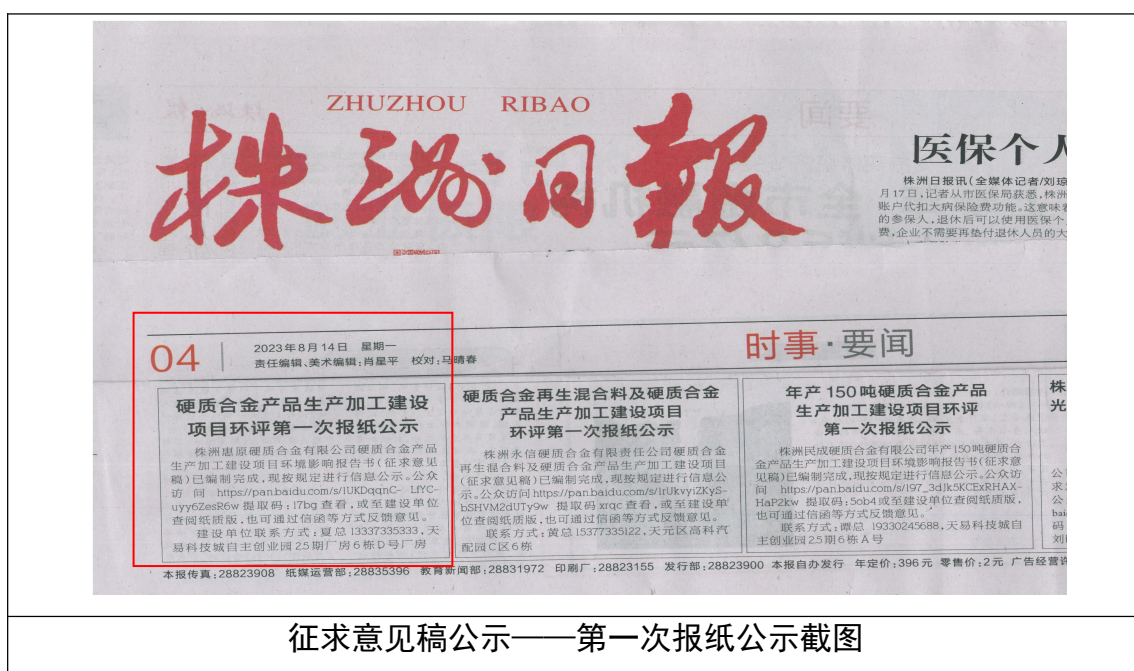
ZHUZHOU RIBAO

株洲日報

医保个人

株洲日报讯（全媒体记者/刘琼
月17日，记者从市医保局获悉，株洲
账户代扣大病保险费功能。这意味着
的参保人，退休后可以使用医保个
费，企业不需要再垫付退休人员的大

04　2023年8月14日　星期一
责任编辑、美术编辑：肖星平　校对：马晴春

时事·要闻

硬质合金产品生产加工建设项目环评第一次报纸公示

株洲惠原硬质合金有限公司硬质合金产品生产加工建设项目环境影响报告书（征求意见稿）已编制完成，现按规定进行信息公示。公众访问 https://pan.baidu.com/s/1UKDqqnC-LfYC-uyy6ZesR6w 提取码：l7bg 查看，或至建设单位查阅纸质版，也可通过信函等方式反馈意见。

建设单位联系方式：夏总 13337335333，天易科技城自主创业园25期厂房6栋D号厂房

硬质合金再生混合料及硬质合金产品生产加工建设项目环评第一次报纸公示

株洲永信硬质合金有限责任公司硬质合金再生混合料及硬质合金产品生产加工建设项目（征求意见稿）已编制完成，现按规定进行信息公示。公众访问 https://pan.baidu.com/s/1rUkvyiZKyS-bSHVM2dUTy9w 提取码 xrqc 查看，或至建设单位查阅纸质版，也可通过信函等方式反馈意见。

联系方式：黄总 15377335122，天元区高科汽配园C区6栋

年产150吨硬质合金产品生产加工建设项目环评第一次报纸公示

株洲民成硬质合金有限公司年产150吨硬质合金产品生产加工建设项目环境影响报告书（征求意见稿）已编制完成，现按规定进行信息公示。公众访问 https://pan.baidu.com/s/197_3dJk5KCExRHAX-HaP2kw 提取码：5ob4 或至建设单位查阅纸质版，也可通过信函等方式反馈意见。

联系方式：谭总 19330245688，天易科技城自主创业园25期6栋A号

株
光

本报传真：28823908　纸媒运营部：28835396　教育新闻部：28831972　印刷厂：28823155　发行部：28823900　本报自办发行　年定价：396元　零售价：2元　广告经营许

征求意见稿公示——第一次报纸公示截图